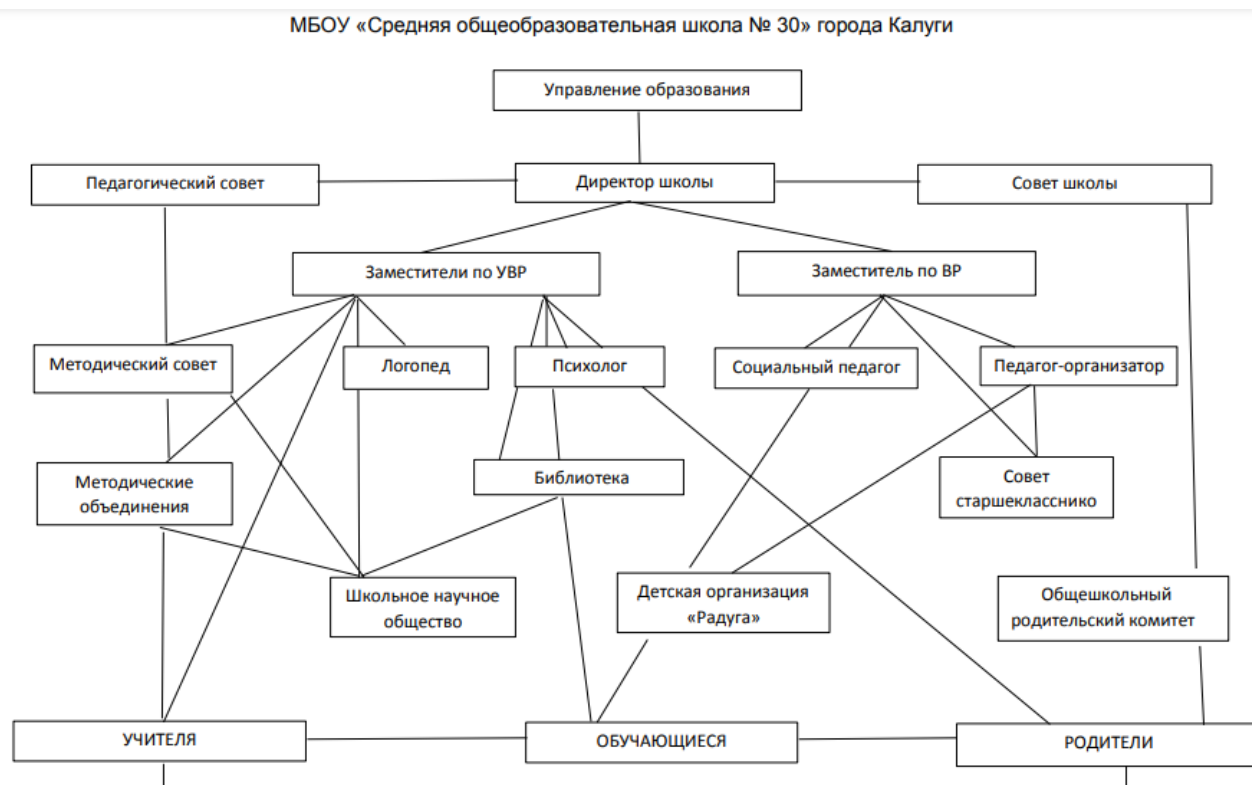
МБОУ «Средняя общеобразовательная школа № 30» города Калуги

Управление образования

Педагогический совет

Директор школы

Совет школы

Заместители по УВР

Заместитель по ВР

Методический совет

Логопед

Психолог

Социальный педагог

Педагог-организатор

Методические объединения

Библиотека

Совет старшекласснико

Школьное научное общество

Детская организация «Радуга»

Общешкольный родительский комитет

УЧИТЕЛЯ

ОБУЧАЮЩИЕСЯ

РОДИТЕЛИ